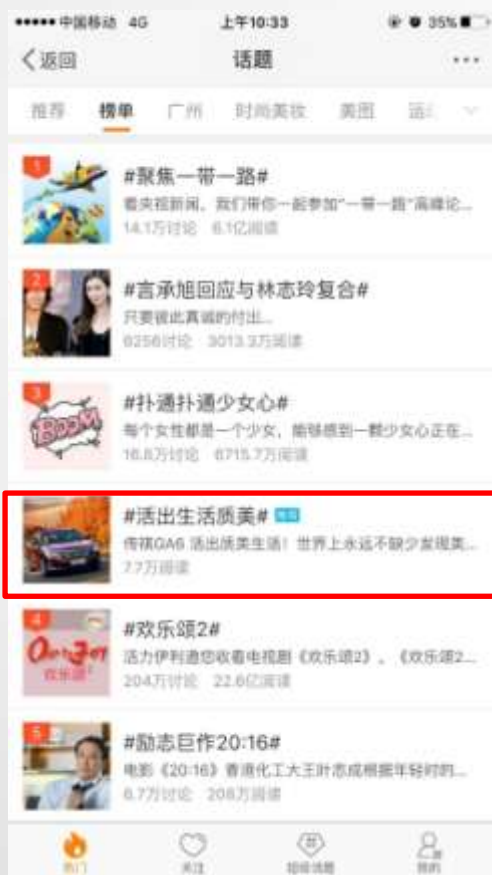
●●●●● 中国移动 4G 上午10:33 35%

〈返回 话题 ···

推荐 榜单 广州 时尚美妆 美图 运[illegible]

1 #聚焦一带一路#
看央视新闻，我们带你一起参加"一带一路"高峰论...
14.1万讨论 6.1亿阅读

2 #言承旭回应与林志玲复合#
只要彼此真诚的付出...
6256讨论 3013.3万阅读

3 #扑通扑通少女心#
BOOM
每个女性都是一个少女，能够感到一颗少女心正在...
16.8万讨论 6715.7万阅读

#活出生活质美# 推荐
传祺GA6 活出质美生活！世界上永远不缺少发现美...
7.7万阅读

4 #欢乐颂2#
欢乐颂
活力伊利邀您收看电视剧《欢乐颂2》，《欢乐颂2...
204万讨论 22.6亿阅读

5 #励志巨作20:16#
电影《20:16》香港化工大王叶志成根据年轻时的...
6.7万讨论 208万阅读

热门 关注 超级话题 我的